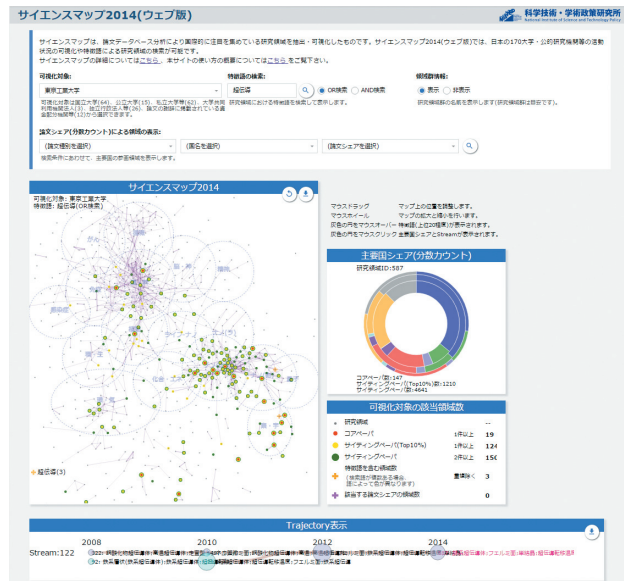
サイエンスマップ2014(ウェブ版)

科学技術・学術政策研究所
National Institute of Science and Technology Policy

サイエンスマップは、論文データベース分析により国際的に注目を集めている研究領域を抽出・可視化したものです。サイエンスマップ2014(ウェブ版)では、日本の170大学・公的研究機関等の活動状況の可視化や特徴語による研究領域の検索が可能です。
サイエンスマップの詳細については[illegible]を、本サイトの使い方の概要については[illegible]をご覧下さい。

可視化対象:
東京工業大学
可視化対象は国立大学(64)、公立大学(15)、私立大学(69)、大学共同利用機関法人(3)、独立行政法人等(19)、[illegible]

特徴語の検索:
超伝導
OR検索 AND検索
研究領域における特徴語を検索して表示します。

領域詳情報:
表示 非表示
研究領域の名前を表示します(研究領域数は除きます)。

論文シェア(分数カウント)による領域の表示:
(論文種別を選択)
(国名を選択)
(論文シェアを選択)
検索条件にあわせて、主要国の影響領域を表示します。

サイエンスマップ2014
可視化対象: 東京工業大学
特徴語: 超伝導(OR検索)

超伝導(3)

マウスドラッグ　マップ上の位置を調整します。
マウスホイール　マップの拡大と縮小を行います。
灰色の円をマウスオーバー　特徴語(上位10程度)が表示されます。
灰色の円をマウスクリック　主要国シェアとStreamが表示されます。

主要国シェア(分数カウント)
研究領域ID:587
コアペーパ数:147
サイティングペーパ(Top10%)数:1210
サイティングペーパ数:4641

可視化対象の該当領域数
研究領域　--
コアペーパ　1件以上　19
サイティングペーパ(Top10%)　1件以上　124
サイティングペーパ　2件以上　150
特徴語を含む領域数
(検索語が複数ある場合、語によって色が異なります)　重複除く　3
該当する論文シェアの領域数　0

Trajectory表示
2008　2010　2012　2014
Stream:122
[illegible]